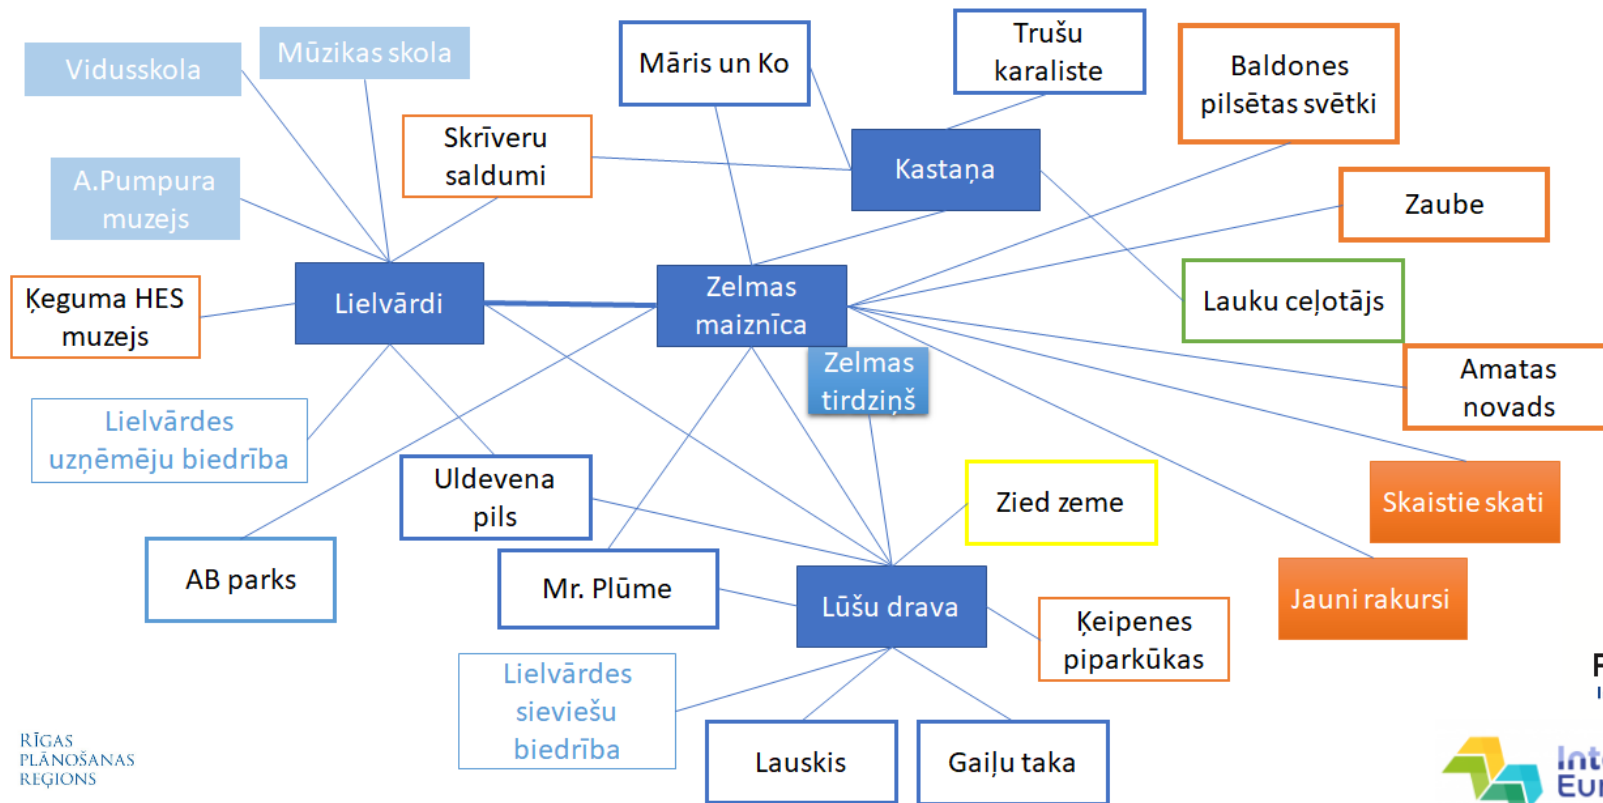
Vidusskola

Mūzikas skola

Māris un Ko

Trušu karaliste

Baldones pilsētas svētki

Skrīveru saldumi

Kastaņa

Zaube

A.Pumpura muzejs

Ķeguma HES muzejs

Lielvārdi

Zelmas maiznīca

Lauku ceļotājs

Zelmas tirdziņš

Amatas novads

Lielvārdes uzņēmēju biedrība

Uldevena pils

Zied zeme

Skaistie skati

AB parks

Mr. Plūme

Lūšu drava

Jauni rakursi

Ķeipenes piparkūkas

Lielvārdes sieviešu biedrība

Lauskis

Gaiļu taka

RĪGAS PLĀNOŠANAS REĢIONS

Int
Eu